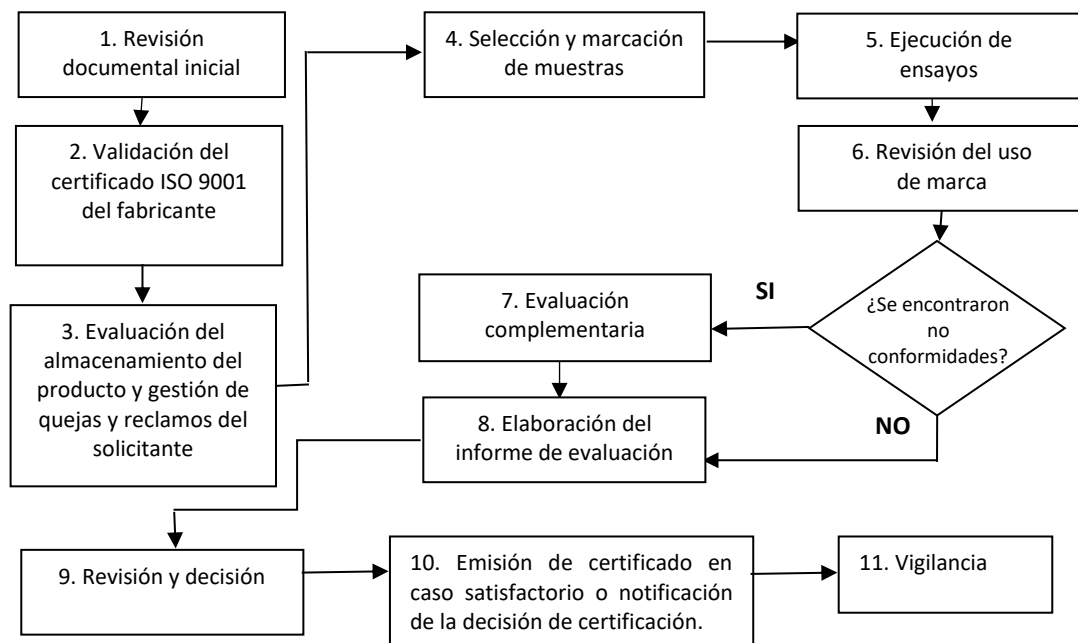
1. Revisión documental inicial

2. Validación del certificado ISO 9001 del fabricante

3. Evaluación del almacenamiento del producto y gestión de quejas y reclamos del solicitante

4. Selección y marcación de muestras

5. Ejecución de ensayos

6. Revisión del uso de marca

¿Se encontraron no conformidades?

SI

7. Evaluación complementaria

NO

8. Elaboración del informe de evaluación

9. Revisión y decisión

10. Emisión de certificado en caso satisfactorio o notificación de la decisión de certificación.

11. Vigilancia